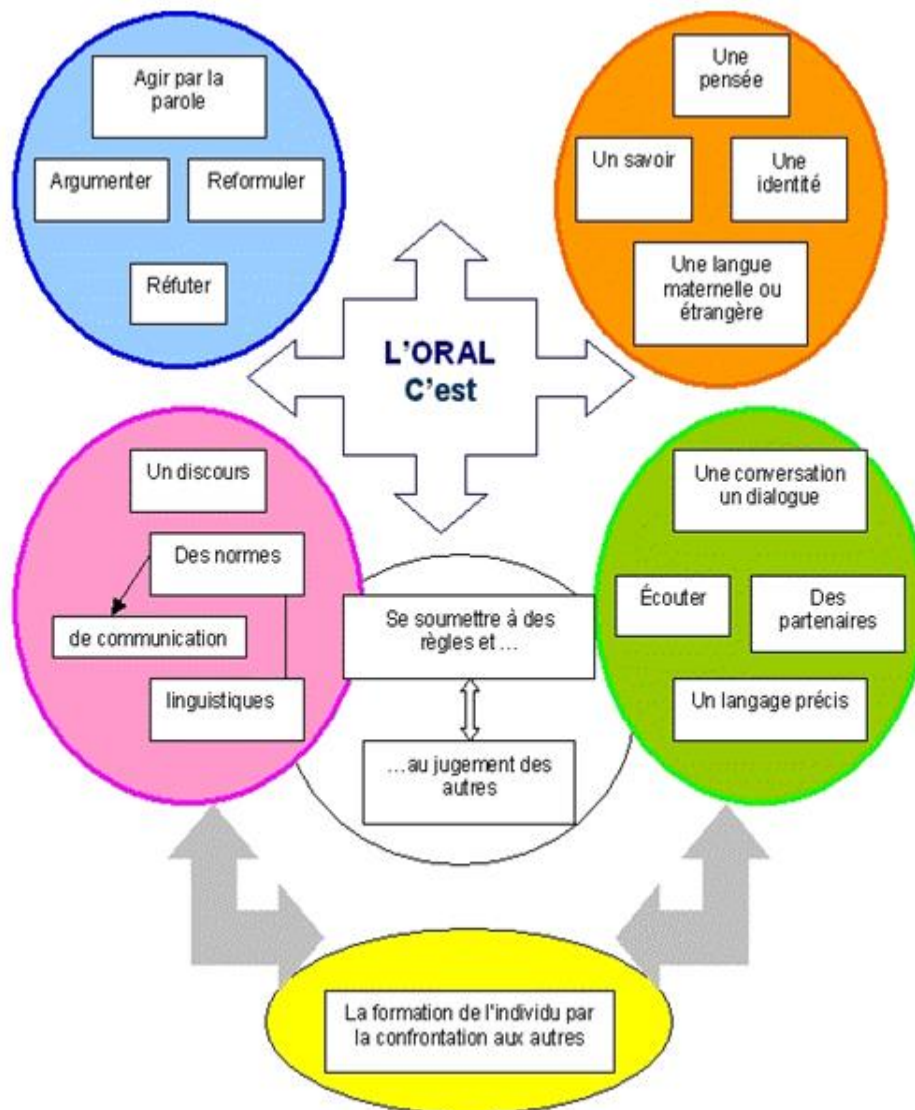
Agir par la parole

Argumenter

Reformuler

Réfuter

Une pensée

Un savoir

Une identité

Une langue maternelle ou étrangère

L'ORAL C'est

Un discours

Des normes

de communication

linguistiques

Se soumettre à des règles et …

…au jugement des autres

Une conversation un dialogue

Écouter

Des partenaires

Un langage précis

La formation de l'individu par la confrontation aux autres